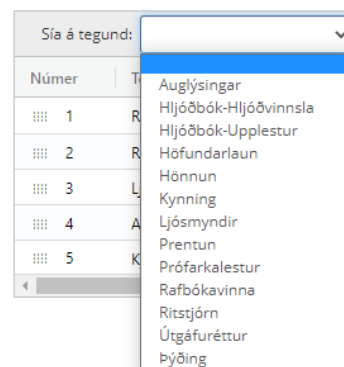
Sía á tegund:

Númer | T

1 R
2 R
3 L
4 A
5 K

Auglýsingar
Hljóðbók-Hljóðvinnsla
Hljóðbók-Upplestur
Höfundarlaun
Hönnun
Kynning
Ljósmyndir
Prentun
Prófarkalestur
Rafbókavinna
Ritstjórn
Útgáfuréttur
Þýðing